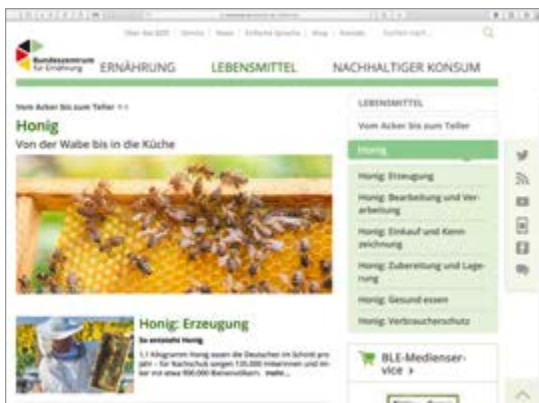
Über das BZfE | Service | News | Einfache Sprache | Shop | Kontakt | Suchen nach...

Bundeszentrum für Ernährung

ERNÄHRUNG | LEBENSMITTEL | NACHHALTIGER KONSUM

Vom Acker bis zum Teller

Honig

Von der Wabe bis in die Küche

Honig: Erzeugung

So entsteht Honig

1,1 Kilogramm Honig essen die Deutschen im Schnitt pro Jahr – für Nachschub sorgen 135.000 Imkerinnen und Imker mit etwa 900.000 Bienenvölkern. mehr...

LEBENSMITTEL

Vom Acker bis zum Teller

Honig

Honig: Erzeugung

Honig: Bearbeitung und Verarbeitung

Honig: Einkauf und Kennzeichnung

Honig: Zubereitung und Lagerung

Honig: Gesund essen

Honig: Verbraucherschutz

BLE-Medienservice ›